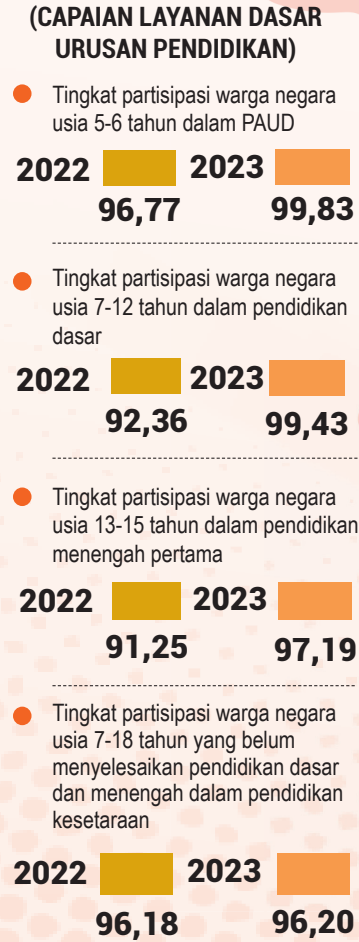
(CAPAIAN LAYANAN DASAR URUSAN PENDIDIKAN)

Tingkat partisipasi warga negara usia 5-6 tahun dalam PAUD

2022 2023

96,77 99,83

Tingkat partisipasi warga negara usia 7-12 tahun dalam pendidikan dasar

2022 2023

92,36 99,43

Tingkat partisipasi warga negara usia 13-15 tahun dalam pendidikan menengah pertama

2022 2023

91,25 97,19

Tingkat partisipasi warga negara usia 7-18 tahun yang belum menyelesaikan pendidikan dasar dan menengah dalam pendidikan kesetaraan

2022 2023

96,18 96,20